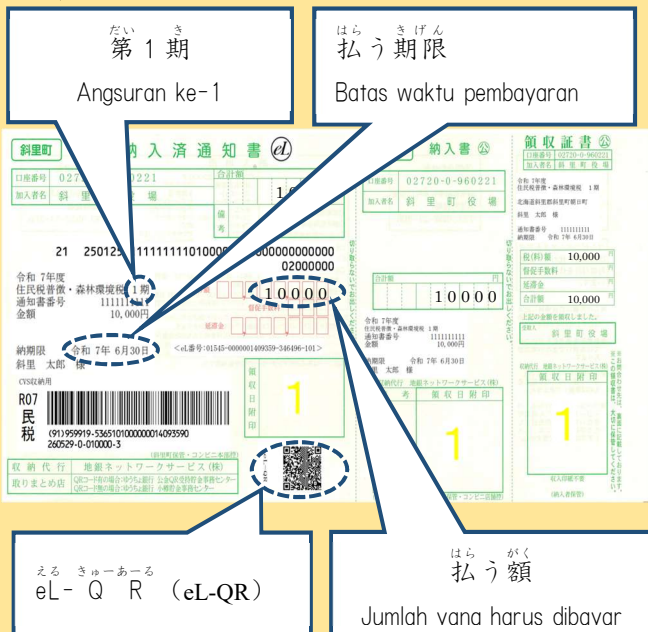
だい き
第１期
Angsuran ke-1

はら きげん
払う期限
Batas waktu pembayaran

斜里町
納入済通知書 eL
口座番号 02720-0-960221
加入者名 斜里町役場
合計額
1
備考

21 250125 11111111101000000000000000
02000000

令和 7年度
住民税普徴・森林環境税 1期
通知書番号 1111111
金額 10,000円

10000

延滞金

納期限 令和 7年 6月30日
斜里 太郎 様
<eL番号:01545-0000001409359-346496-101>

CVS収納用
R07
民税
(91)959919-5365101000000140935900
260529-0-010000-3

(斜里町指定・コンビニ本部用)
収納代行 地銀ネットワークサービス(株)
取りまとめ店
QRコード用の場合(ゆうちょ銀行) 公金払QR受付等事務センター
QRコード用の場合(ゆうちょ銀行) 手続貯金事務センター

領収日附印
1

切り取らないでお出しください

納入書
口座番号 02720-0-960221
加入者名 斜里町役場
金額 10000
令和 7年度
住民税普徴・森林環境税 1期
通知書番号 1111111
金額 10,000円
納期限 令和 7年 6月30日
斜里 太郎 様
収納代行 地銀ネットワークサービス(株)
考 領収日附印
1
(斜里町指定・コンビニ本部用)

領収証書
口座番号 02720-0-960221
加入者名 斜里町役場
令和 7年度
住民税普徴・森林環境税 1期
北海道斜里郡斜里町朝日町
斜里 太郎 様
通知書番号 1111111
納期限 令和 7年 6月30日
税(料)額 10,000
督促手数料
延滞金
合計額 10,000
上記の金額を領収しました。
斜里町役場
領収日附印
1
収入印紙不要
(納入者保管)

える きゅーあーる
eL-QR (eL-QR)

はら がく
払う額
Jumlah yang harus dibayar